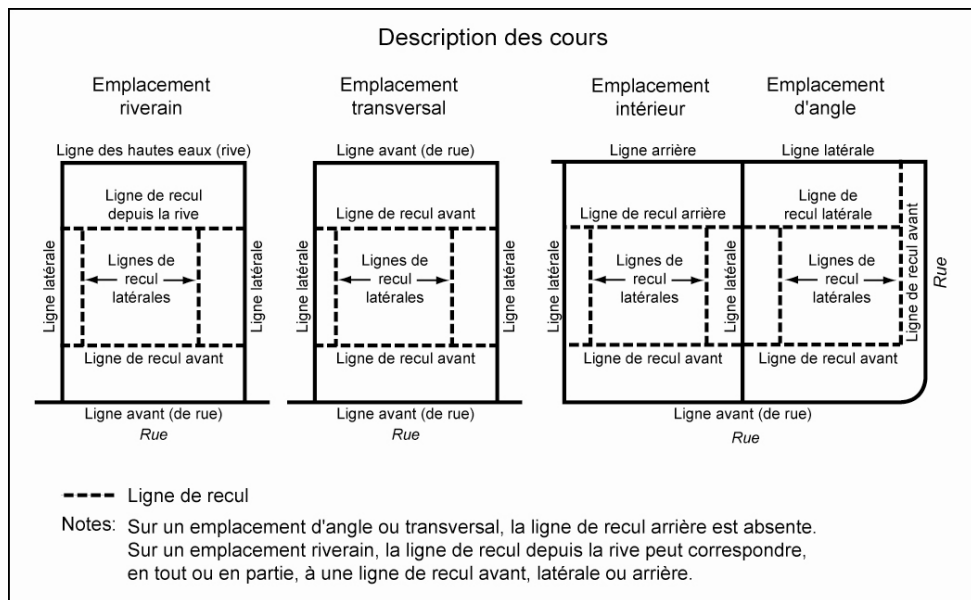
Description des cours

Emplacement riverain

Ligne des hautes eaux (rive)

Ligne de recul depuis la rive

Ligne latérale

Lignes de recul latérales

Ligne latérale

Ligne de recul avant

Ligne avant (de rue)

Rue

Emplacement transversal

Ligne avant (de rue)

Ligne de recul avant

Ligne latérale

Lignes de recul latérales

Ligne latérale

Ligne de recul avant

Ligne avant (de rue)

Rue

Emplacement intérieur

Ligne arrière

Ligne de recul arrière

Ligne latérale

Lignes de recul latérales

Ligne latérale

Ligne de recul avant

Emplacement d'angle

Ligne latérale

Ligne de recul latérale

Ligne de recul avant

Rue

Lignes de recul latérales

Ligne de recul avant

Ligne avant (de rue)

Rue

---- Ligne de recul

Notes: Sur un emplacement d'angle ou transversal, la ligne de recul arrière est absente. Sur un emplacement riverain, la ligne de recul depuis la rive peut correspondre, en tout ou en partie, à une ligne de recul avant, latérale ou arrière.